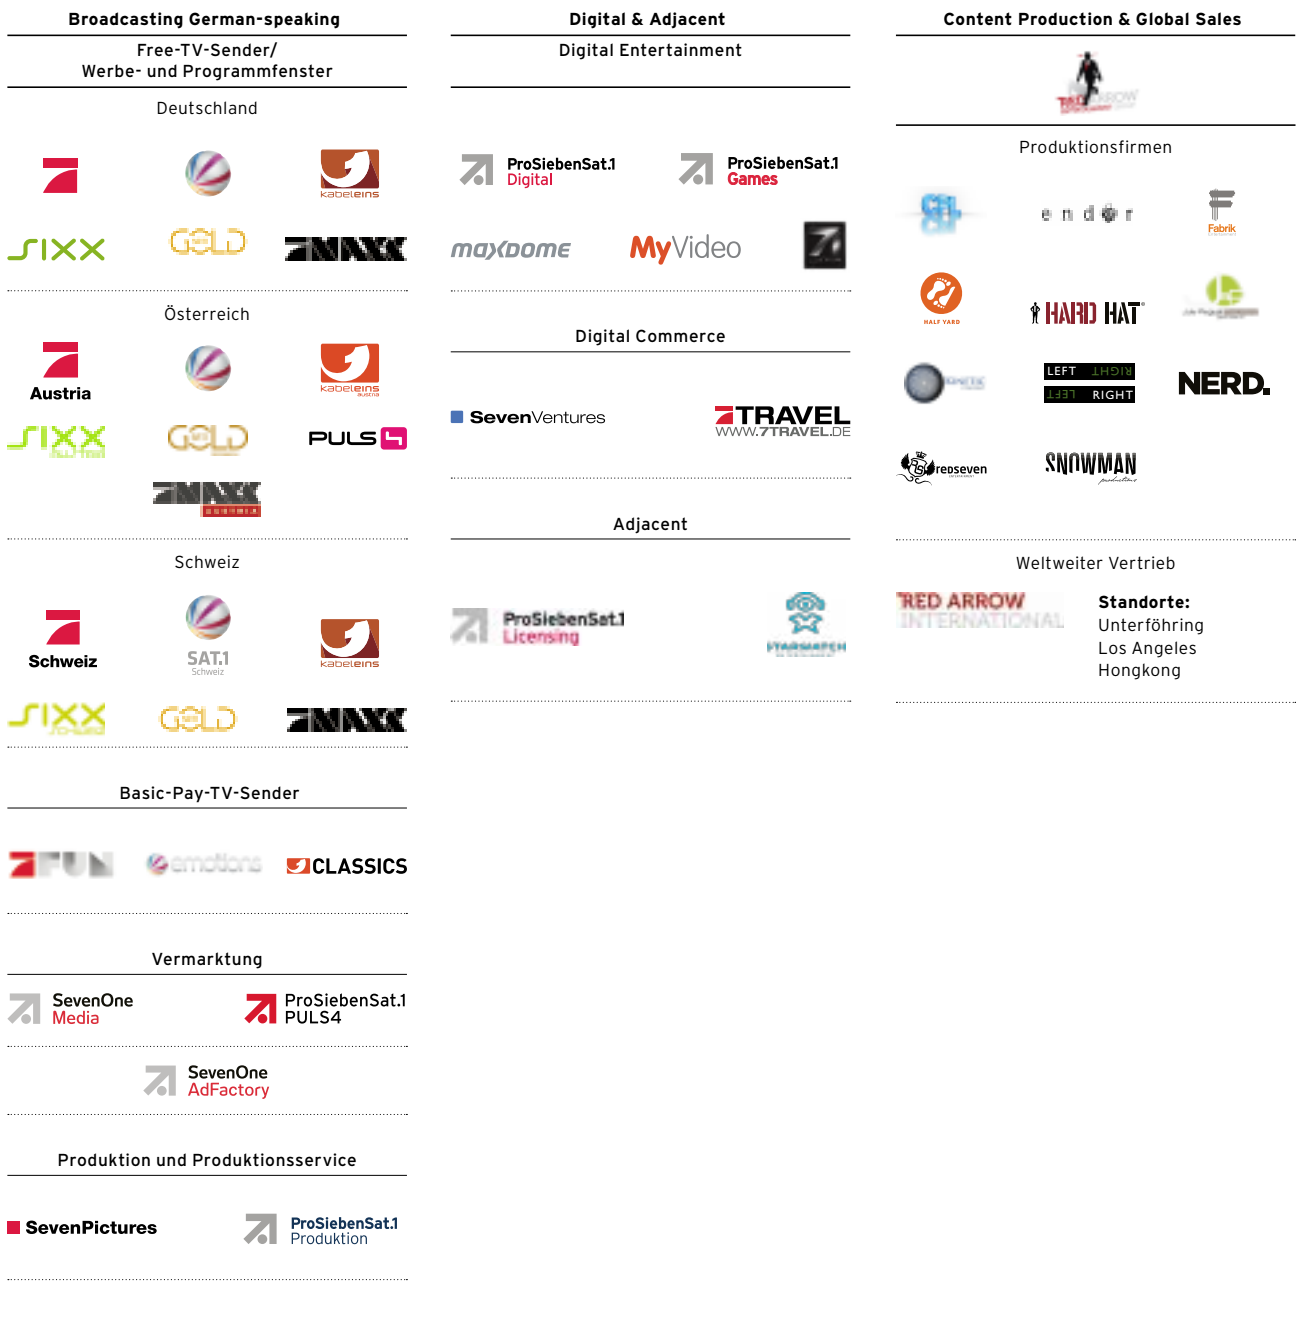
Broadcasting German-speaking

Free-TV-Sender/
Werbe- und Programmfenster

Deutschland

kabeleins

SIXX GOLD MAXX

Österreich

Austria

kabeleins

SIXX GOLD PULS 4

MAXX

Schweiz

Schweiz

SAT.1 Schweiz

kabeleins

SIXX GOLD MAXX

Basic-Pay-TV-Sender

FUN emotions CLASSICS

Vermarktung

SevenOne Media

ProSiebenSat.1 PULS4

SevenOne AdFactory

Produktion und Produktionsservice

SevenPictures

ProSiebenSat.1 Produktion

Digital & Adjacent

Digital Entertainment

ProSiebenSat.1 Digital

ProSiebenSat.1 Games

maxdome

MyVideo

Digital Commerce

SevenVentures

TRAVEL
WWW.7TRAVEL.DE

Adjacent

ProSiebenSat.1 Licensing

STARWATCH

Content Production & Global Sales

RED ARROW

Produktionsfirmen

CPL

endor

Fabrik

HALF YARD

HARD HAT

LEFT RIGHT
LEFT RIGHT

NERD.

redseven

SNOWMAN

Weltweiter Vertrieb

RED ARROW INTERNATIONAL

Standorte:
Unterföhring
Los Angeles
Hongkong